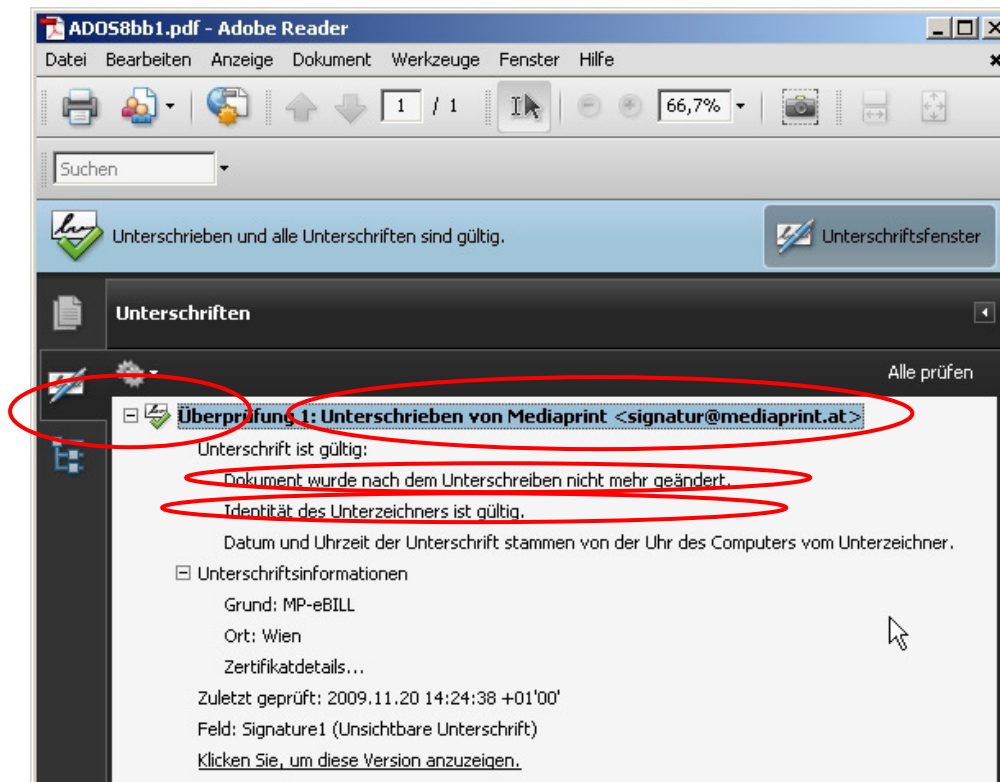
ADOS8bb1.pdf - Adobe Reader

Datei Bearbeiten Anzeige Dokument Werkzeuge Fenster Hilfe

1 / 1

66,7%

Suchen

Unterschrieben und alle Unterschriften sind gültig.

Unterschriftsfenster

Unterschriften

Alle prüfen

Überprüfung 1: Unterschrieben von Mediaprint <signatur@mediaprint.at>

Unterschrift ist gültig:

Dokument wurde nach dem Unterschreiben nicht mehr geändert.

Identität des Unterzeichners ist gültig.

Datum und Uhrzeit der Unterschrift stammen von der Uhr des Computers vom Unterzeichner.

Unterschriftsinformationen

Grund: MP-eBILL

Ort: Wien

Zertifikatdetails...

Zuletzt geprüft: 2009.11.20 14:24:38 +01'00'

Feld: Signature1 (Unsichtbare Unterschrift)

Klicken Sie, um diese Version anzuzeigen.